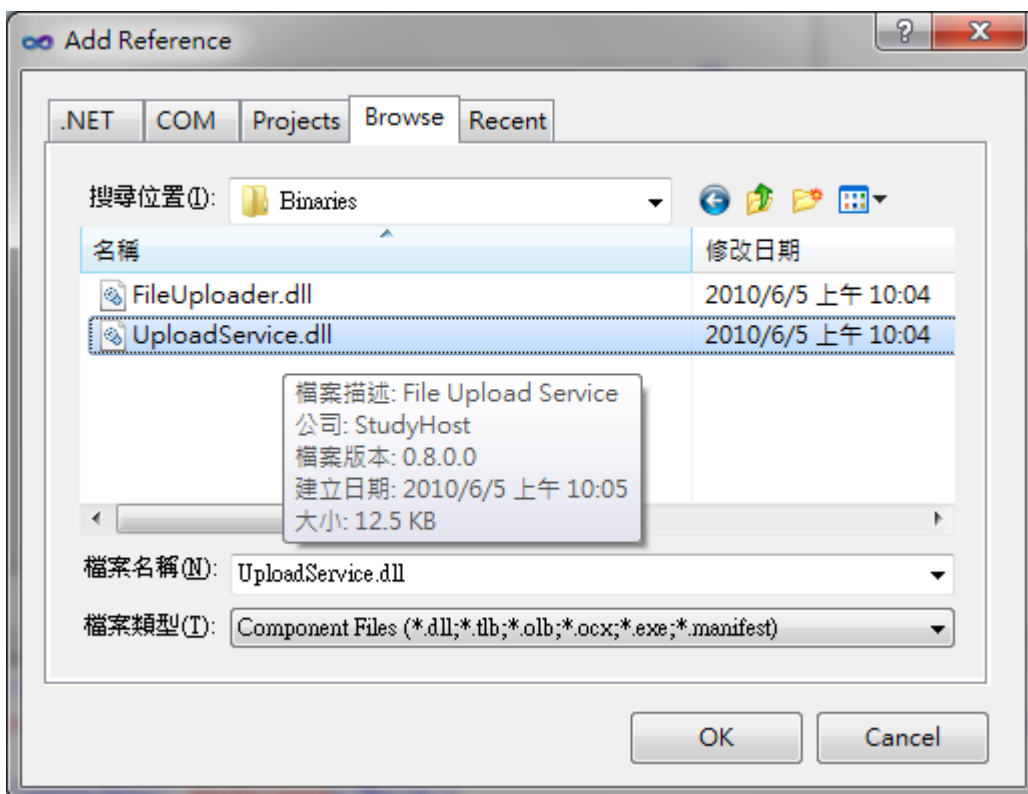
Add Reference

.NET | COM | Projects | Browse | Recent

搜尋位置(I): Binaries

| 名稱 | 修改日期 |
|---|---|
| FileUploader.dll | 2010/6/5 上午 10:04 |
| UploadService.dll | 2010/6/5 上午 10:04 |

檔案描述: File Upload Service
公司: StudyHost
檔案版本: 0.8.0.0
建立日期: 2010/6/5 上午 10:05
大小: 12.5 KB

檔案名稱(N): UploadService.dll

檔案類型(T): Component Files (*.dll;*.tlb;*.olb;*.ocx;*.exe;*.manifest)

OK

Cancel